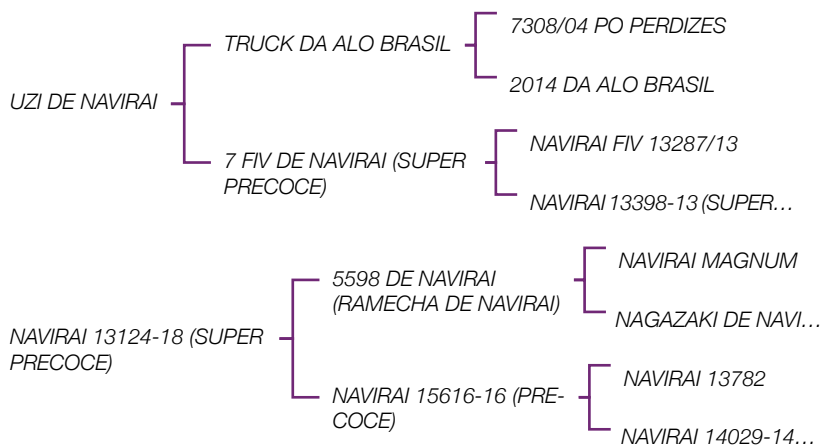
UZI DE NAVIRAI

TRUCK DA ALO BRASIL

7308/04 PO PERDIZES

2014 DA ALO BRASIL

7 FIV DE NAVIRAI (SUPER PRECOCE)

NAVIRAI FIV 13287/13

NAVIRAI 13398-13 (SUPER…

NAVIRAI 13124-18 (SUPER PRECOCE)

5598 DE NAVIRAI (RAMECHA DE NAVIRAI)

NAVIRAI MAGNUM

NAGAZAKI DE NAVI…

NAVIRAI 15616-16 (PRE-COCE)

NAVIRAI 13782

NAVIRAI 14029-14…